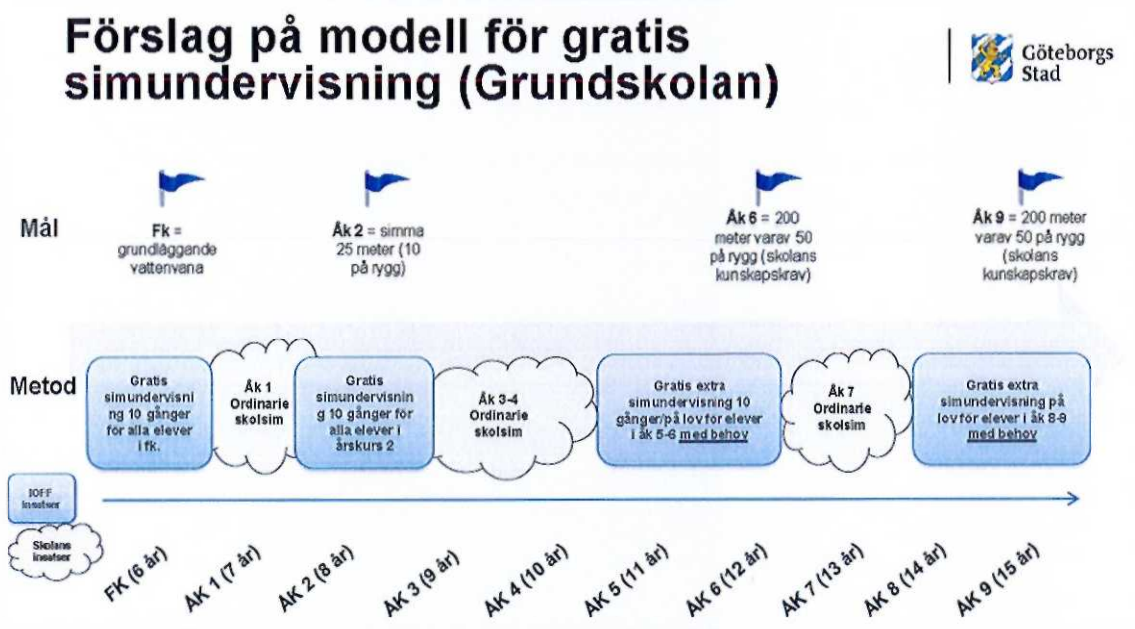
Förslag på modell för gratis simundervisning (Grundskolan)

Göteborgs Stad

Mål

Fk = grundläggande vattenvana

Åk 2 = simma 25 meter (10 på rygg)

Åk 6 = 200 meter varav 50 på rygg (skolans kunskapskrav)

Åk 9 = 200 meter varav 50 på rygg (skolans kunskapskrav)

Metod

Gratis simundervisning 10 gånger för alla elever i fk.

Åk 1 Ordinarie skolsim

Gratis simundervisning 10 gånger för alla elever i årskurs 2

Åk 3-4 Ordinarie skolsim

Gratis extra simundervisning 10 gånger/på lov för elever i åk 5-6 med behov

Åk 7 Ordinarie skolsim

Gratis extra simundervisning på lov för elever i åk 8-9 med behov

IOFF insatser

Skolans insatser

FK (6 år)
ÅK 1 (7 år)
ÅK 2 (8 år)
ÅK 3 (9 år)
ÅK 4 (10 år)
ÅK 5 (11 år)
ÅK 6 (12 år)
ÅK 7 (13 år)
ÅK 8 (14 år)
ÅK 9 (15 år)